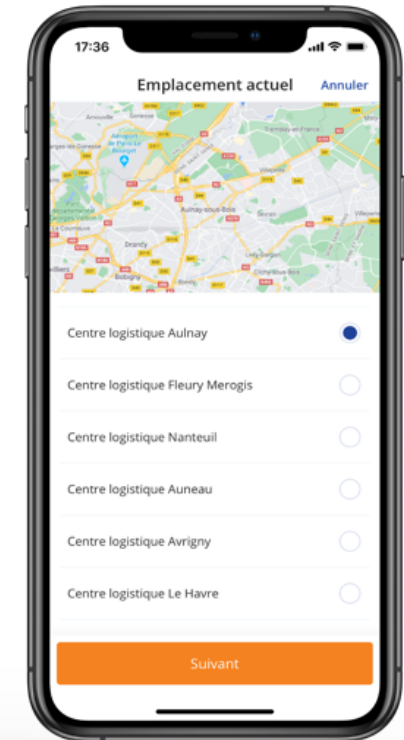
17:36

Emplacement actuel Annuler

Arnouville
Gonesse
Aéroport de Paris-Le Bourget
Tremblay-en-France
Villepinte
Aulnay-sous-Bois
Sevran
Drancy
Bobigny
Livry-Gargan
Clichy-sous-Bois
Bondy
La Courneuve

Centre logistique Aulnay
Centre logistique Fleury Merogis
Centre logistique Nanteuil
Centre logistique Auneau
Centre logistique Avrigny
Centre logistique Le Havre

Suivant